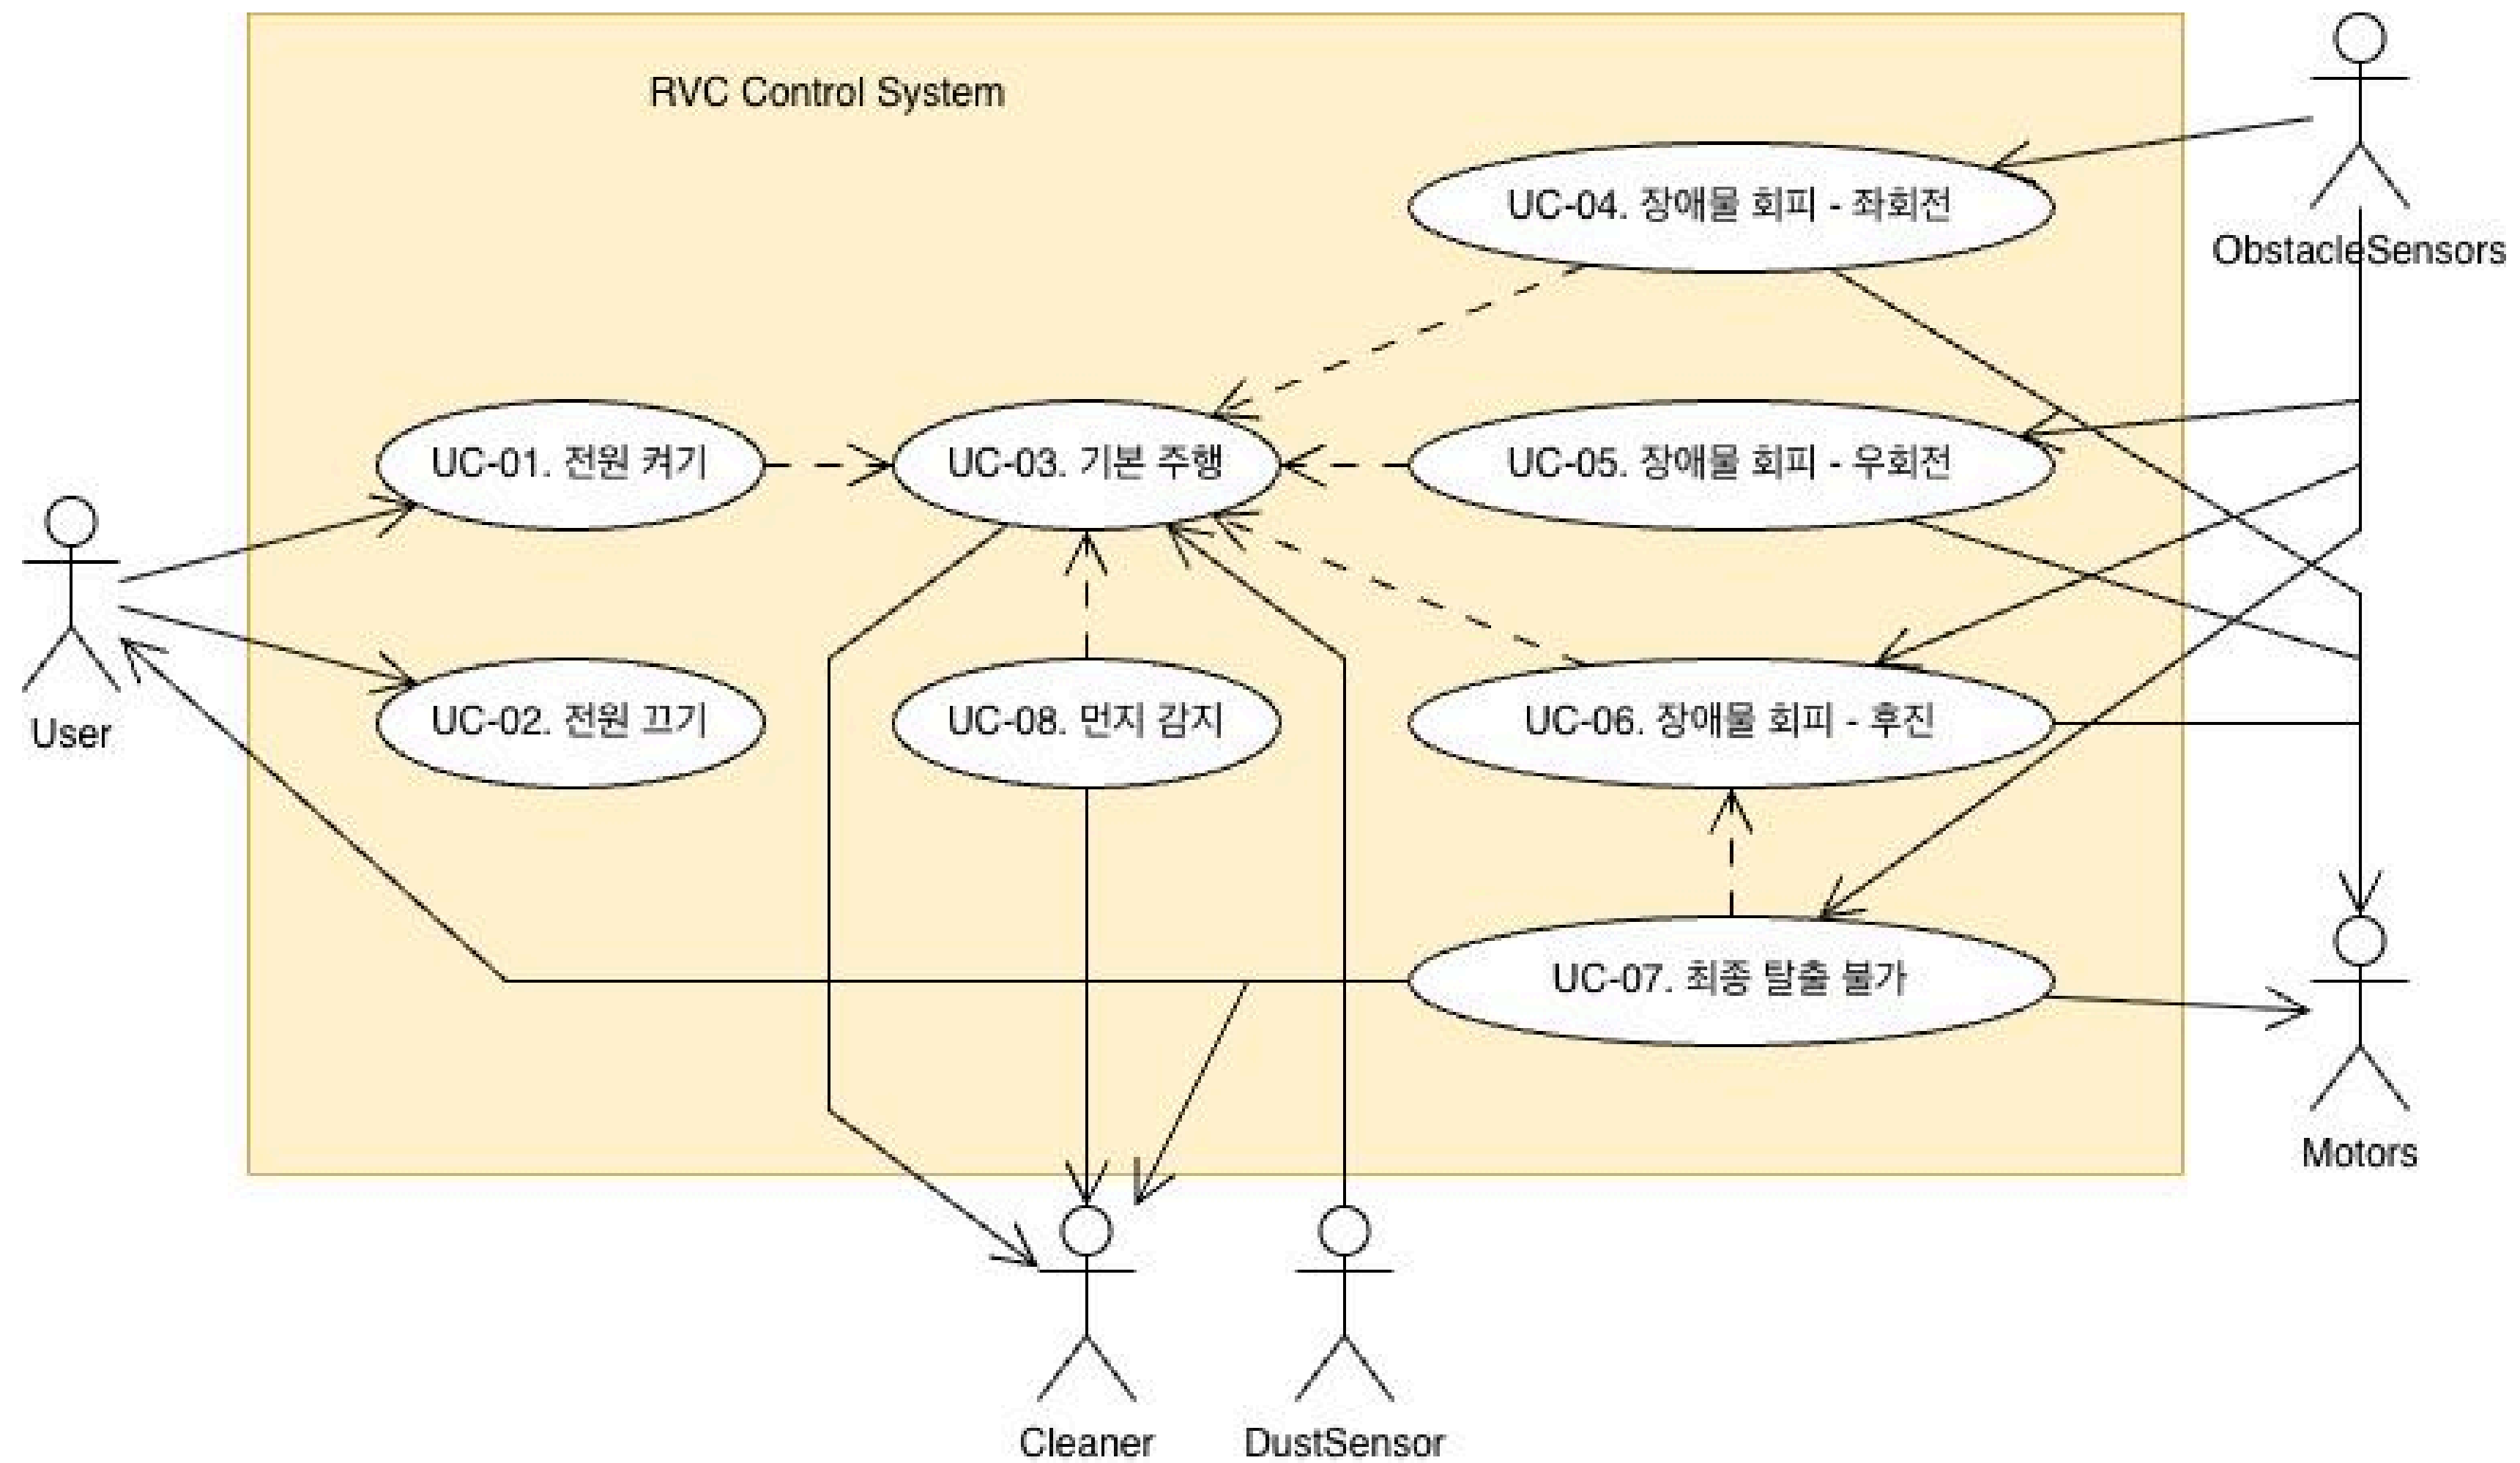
RVC Control System

ObstacleSensors

UC-04. 장애물 회피 - 좌회전

UC-01. 전원 켜기

UC-03. 기본 주행

UC-05. 장애물 회피 - 우회전

User

UC-02. 전원 끄기

UC-08. 먼지 감지

UC-06. 장애물 회피 - 후진

UC-07. 최종 탈출 불가

Motors

Cleaner

DustSensor